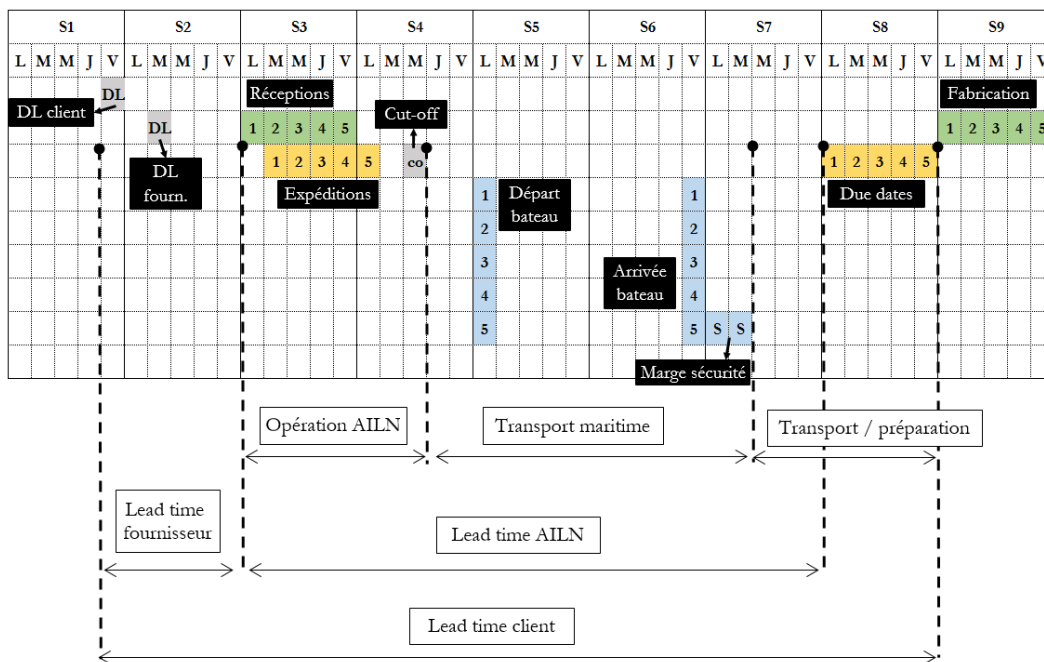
| S1 | | | | | S2 | | | | | S3 | | | | | S4 | | | | | S5 | | | | | S6 | | | | | S7 | | | | | S8 | | | | | S9 | | | | |
|---|---|---|---|---|---|---|---|---|---|---|---|---|---|---|---|---|---|---|---|---|---|---|---|---|---|---|---|---|---|---|---|---|---|---|---|---|---|---|---|---|---|---|---|---|
| L | M | M | J | V | L | M | M | J | V | L | M | M | J | V | L | M | M | J | V | L | M | M | J | V | L | M | M | J | V | L | M | M | J | V | L | M | M | J | V | L | M | M | J | V |

DL client
DL
Réceptions
Cut-off
Fabrication
DL
1 2 3 4 5
1 2 3 4 5
1 2 3 4 5
co
1 2 3 4 5
1 2 3 4 5
DL fourn.
Expéditions
Départ bateau
Due dates
1 2 3 4 5
1 2 3 4 5
Arrivée bateau
S S
Marge sécurité

Opération AILN
Transport maritime
Transport / préparation
Lead time fournisseur
Lead time AILN
Lead time client